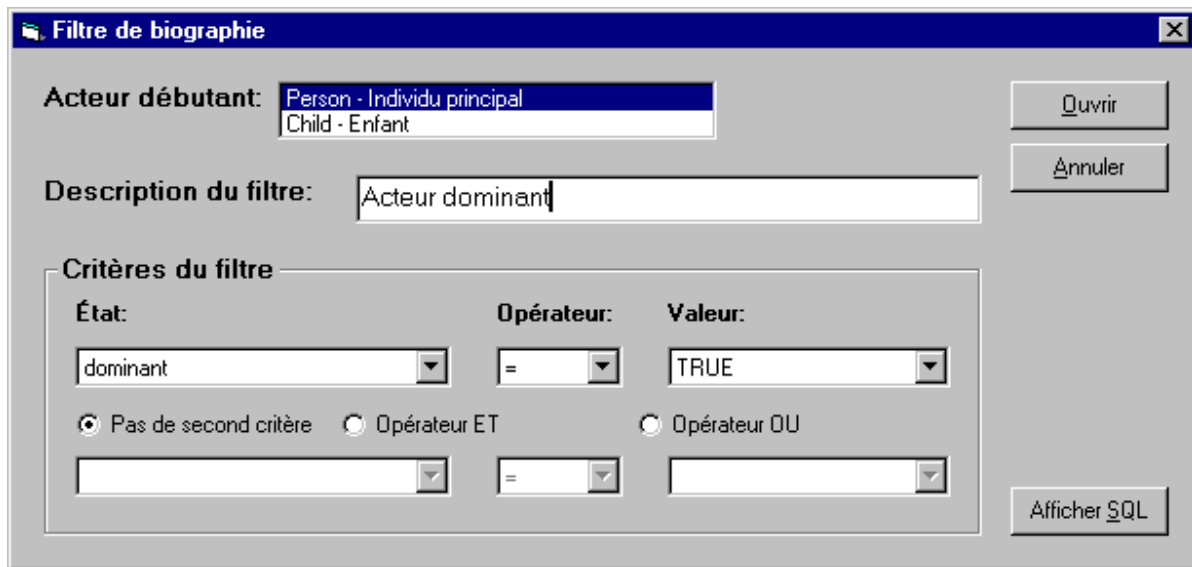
Filtre de biographie

Acteur débutant:
Person - Individu principal
Child - Enfant

Ouvrir
Annuler

Description du filtre: Acteur dominant

Critères du filtre
État:
Opérateur:
Valeur:
dominant
=
TRUE
Pas de second critère
Opérateur ET
Opérateur OU
=

Afficher SQL